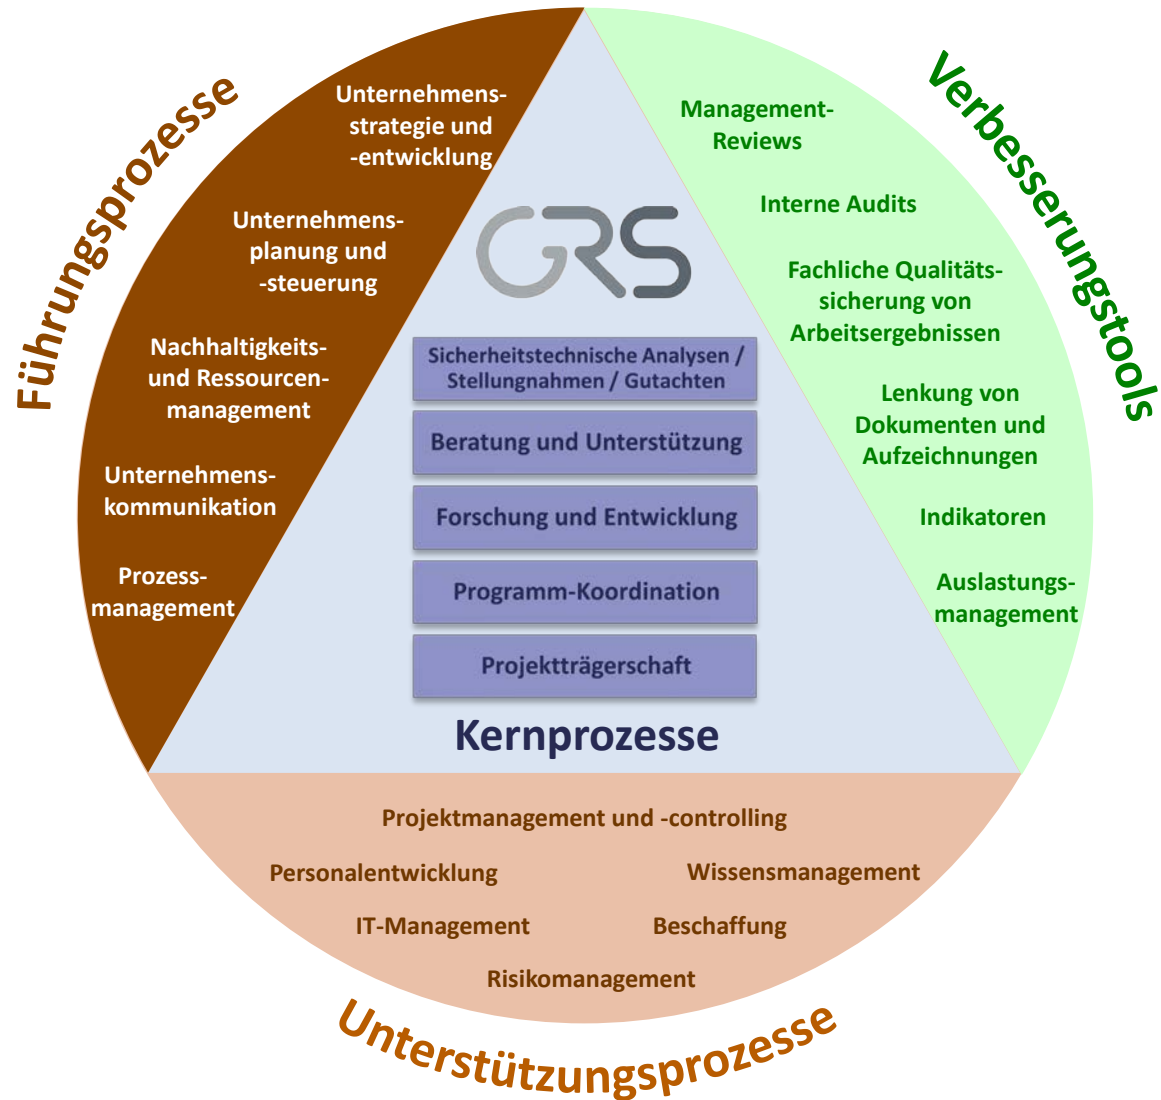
Führungsprozesse

Unternehmensstrategie und -entwicklung

Unternehmensplanung und -steuerung

Nachhaltigkeits- und Ressourcenmanagement

Unternehmenskommunikation

Prozessmanagement

GRS

Sicherheitstechnische Analysen / Stellungnahmen / Gutachten

Beratung und Unterstützung

Forschung und Entwicklung

Programm-Koordination

Projektträgerschaft

Kernprozesse

Verbesserungstools

Management-Reviews

Interne Audits

Fachliche Qualitätssicherung von Arbeitsergebnissen

Lenkung von Dokumenten und Aufzeichnungen

Indikatoren

Auslastungsmanagement

Projektmanagement und -controlling

Personalentwicklung

Wissensmanagement

IT-Management

Beschaffung

Risikomanagement

Unterstützungsprozesse